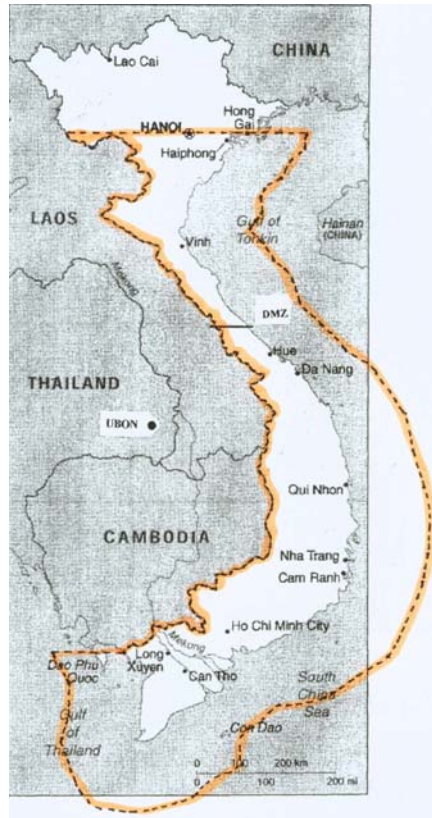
CHINA
Lao Cai
HANOI
Hong Gai
Haiphong
LAOS
Gulf of Tonkin
Hainan (CHINA)
Vinh
Mekong
DMZ
Hue
Da Nang
THAILAND
UBON
Qui Nhon
CAMBODIA
Nha Trang
Cam Ranh
Ho Chi Minh City
Dao Phu Quoc
Long Xuyen
Mekong
Can Tho
South China Sea
Gulf of Thailand
Con Dao
0 100 200 km
0 100 200 mi